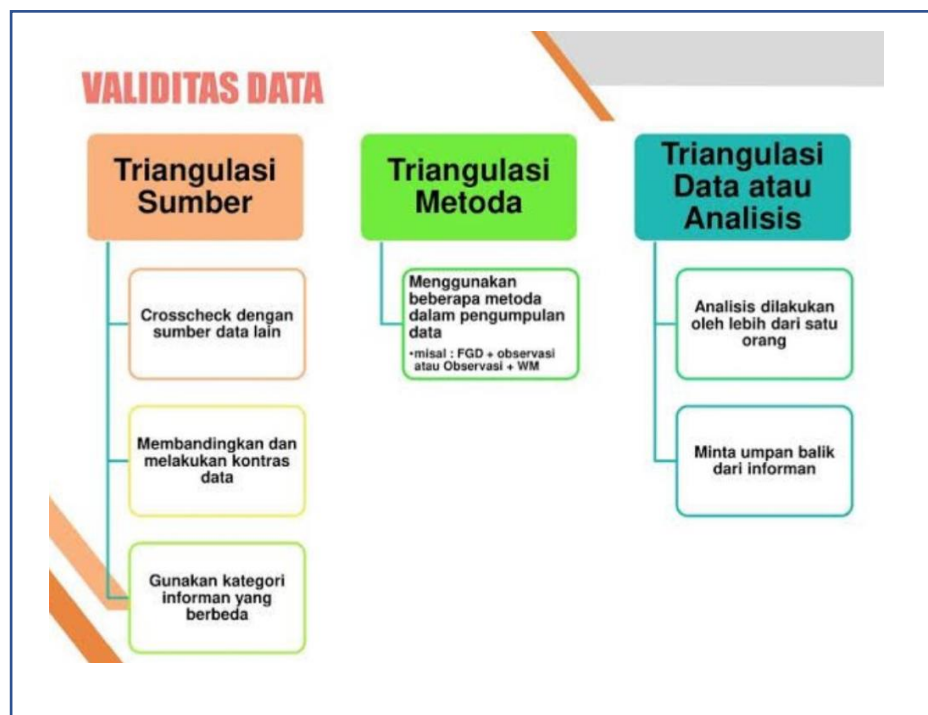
VALIDITAS DATA

Triangulasi Sumber

Crosscheck dengan sumber data lain

Membandingkan dan melakukan kontras data

Gunakan kategori informan yang berbeda

Triangulasi Metoda

Menggunakan beberapa metoda dalam pengumpulan data
•misal : FGD + observasi atau Observasi + WM

Triangulasi Data atau Analisis

Analisis dilakukan oleh lebih dari satu orang

Minta umpan balik dari informan